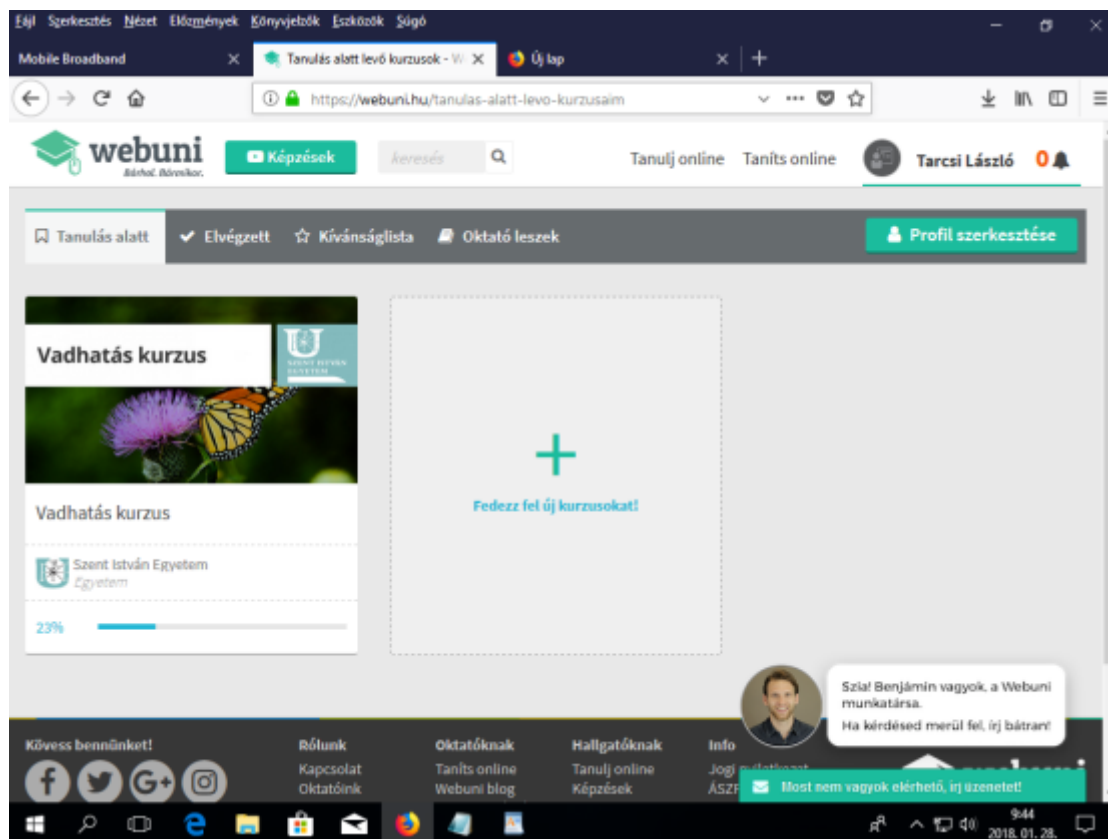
Fájl Szerkesztés Nézet Előzmények Könyvjelzők Eszközök Súgó

Mobile Broadband
Tanulás alatt levő kurzusok - W
Új lap

https://webuni.hu/tanulas-alatt-levo-kurzusaim

webuni
Bárhol. Bármikor.

Képzések
keresés
Tanulj online
Taníts online
Tarcsi László
0

Tanulás alatt
Elvégzett
Kívánságlista
Oktató leszek
Profil szerkesztése

Vadhatás kurzus
SZENT ISTVÁN EGYETEM

Vadhatás kurzus

Szent István Egyetem
Egyetem

23%

Fedezz fel új kurzusokat!

Szia! Benjámin vagyok, a Webuni munkatársa.
Ha kérdésed merül fel, írj bátran!

Kövess bennünket!
Rólunk
Kapcsolat
Oktatóink
Oktatóknak
Taníts online
Webuni blog
Hallgatóknak
Tanulj online
Képzések
Info
Jogi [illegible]
ÁSZF

Most nem vagyok elérhető, írj üzenetet!

9:44
2018. 01. 28.